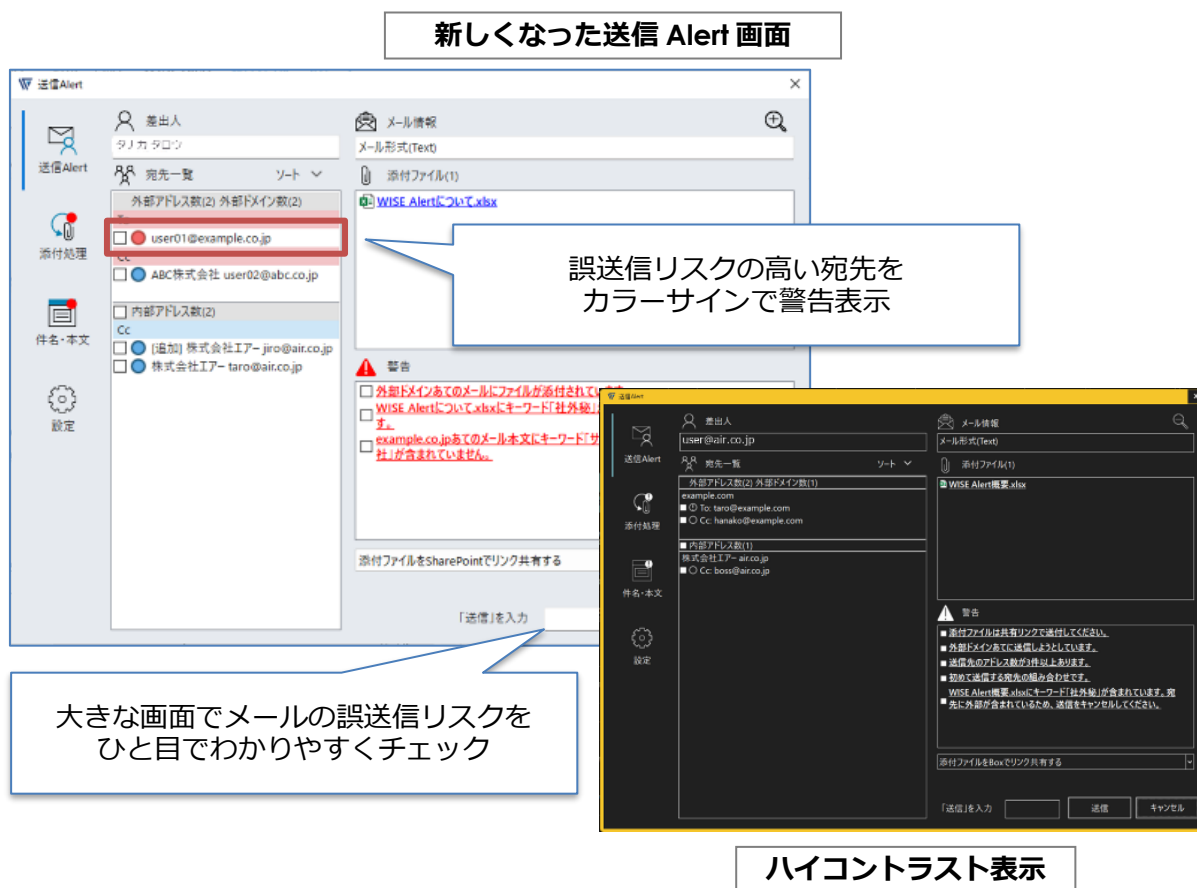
新しくなった送信 Alert 画面

送信Alert

送信Alert

添付処理

件名・本文

設定

差出人

タノカ タロウ

宛先一覧 ソート

外部アドレス数(2) 外部ドメイン数(2)

user01@example.co.jp

Cc

ABC株式会社 user02@abc.co.jp

内部アドレス数(2)

Cc

[追加] 株式会社エアー jiro@air.co.jp

株式会社エアー taro@air.co.jp

メール情報

メール形式(Text)

添付ファイル(1)

WISE Alertについて.xlsx

警告

外部ドメインあてのメールにファイルが添付されています。

WISE Alertについて.xlsxにキーワード「社外秘」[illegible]す。

example.co.jpあてのメール本文にキーワード「サ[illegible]社」が含まれていません。

添付ファイルをSharePointでリンク共有する

「送信」を入力

誤送信リスクの高い宛先を
カラーサインで警告表示

大きな画面でメールの誤送信リスクを
ひと目でわかりやすくチェック

送信Alert

送信Alert

添付処理

件名・本文

設定

差出人

user@air.co.jp

宛先一覧 ソート

外部アドレス数(2) 外部ドメイン数(1)

example.com

To: taro@example.com

Cc: hanako@example.com

内部アドレス数(1)

株式会社エアー air.co.jp

Cc: boss@air.co.jp

メール情報

メール形式(Text)

添付ファイル(1)

WISE Alert概要.xlsx

警告

添付ファイルは共有リンクで送付してください。

外部ドメインあてに送信しようとしています。

送信先のアドレス数が3件以上あります。

初めて送信する宛先の組み合わせです。

WISE Alert概要.xlsxにキーワード「社外秘」が含まれています。宛先に外部が含まれているため、送信をキャンセルしてください。

添付ファイルをBoxでリンク共有する

「送信」を入力

送信

キャンセル

ハイコントラスト表示